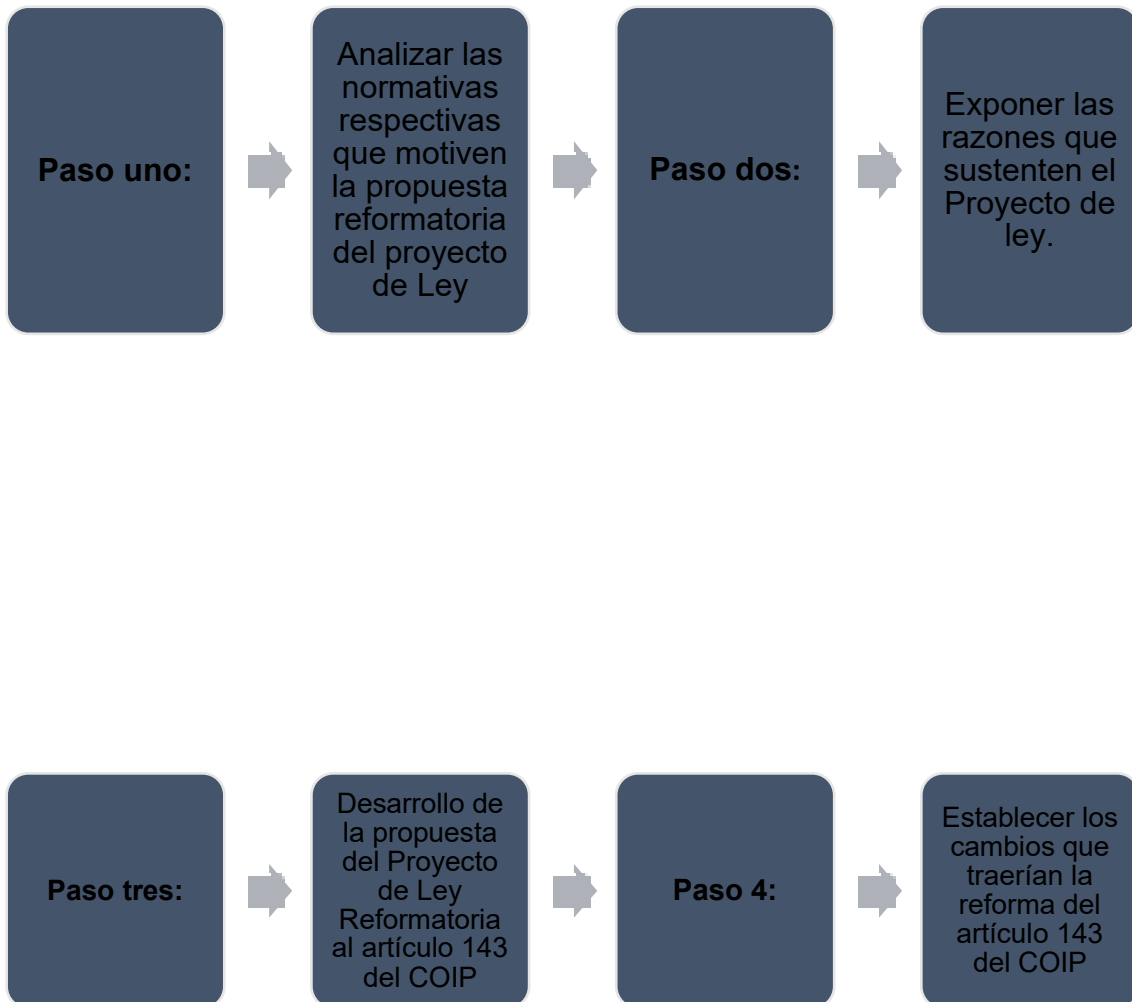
Paso uno:

Analizar las normativas respectivas que motiven la propuesta reformatoria del proyecto de Ley

Paso dos:

Exponer las razones que sustenten el Proyecto de ley.

Paso tres:

Desarrollo de la propuesta del Proyecto de Ley Reformatoria al artículo 143 del COIP

Paso 4:

Establecer los cambios que traerían la reforma del artículo 143 del COIP